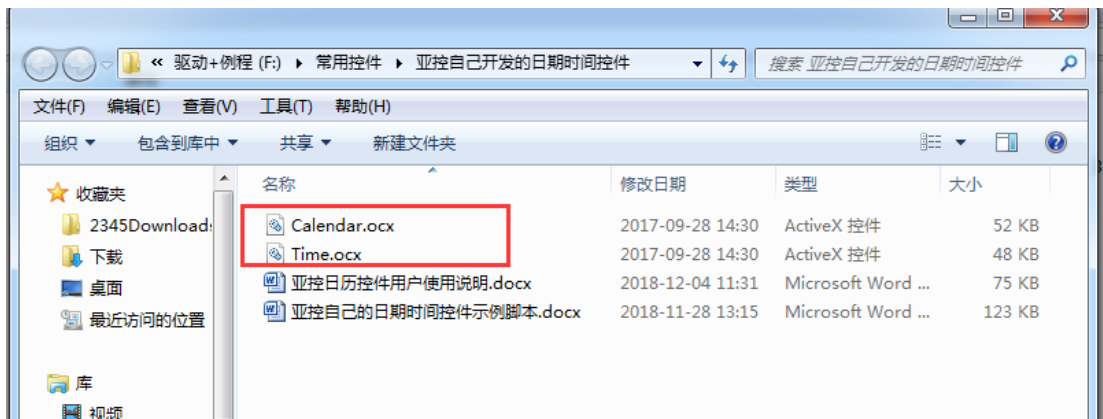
« 驱动+例程 (F:) ▸ 常用控件 ▸ 亚控自己开发的日期时间控件

搜索 亚控自己开发的日期时间控件

文件(F) 编辑(E) 查看(V) 工具(T) 帮助(H)

组织 ▾ 包含到库中 ▾ 共享 ▾ 新建文件夹

收藏夹
2345Download
下载
桌面
最近访问的位置

库
视频

| 名称 | 修改日期 | 类型 | 大小 |
|---|---|---|---|
| Calendar.ocx | 2017-09-28 14:30 | ActiveX 控件 | 52 KB |
| Time.ocx | 2017-09-28 14:30 | ActiveX 控件 | 48 KB |
| 亚控日历控件用户使用说明.docx | 2018-12-04 11:31 | Microsoft Word ... | 75 KB |
| 亚控自己的日期时间控件示例脚本.docx | 2018-11-28 13:15 | Microsoft Word ... | 123 KB |